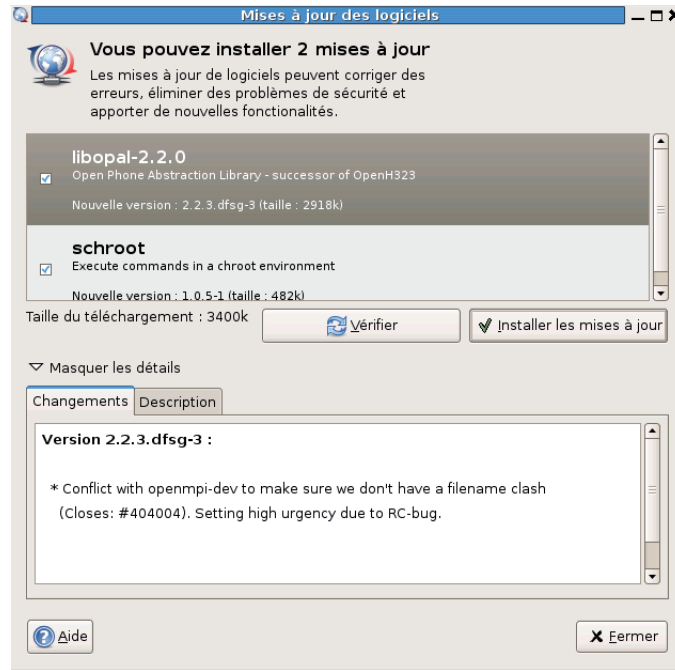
Mises à jour des logiciels

Vous pouvez installer 2 mises à jour

Les mises à jour de logiciels peuvent corriger des erreurs, éliminer des problèmes de sécurité et apporter de nouvelles fonctionalités.

libopal-2.2.0
Open Phone Abstraction Library - successor of OpenH323

Nouvelle version : 2.2.3.dfsg-3 (taille : 2918k)

schroot
Execute commands in a chroot environment

Nouvelle version : 1.0.5-1 (taille : 482k)

Taille du téléchargement : 3400k

Vérifier

Installer les mises à jour

Masquer les détails

Changements | Description

Version 2.2.3.dfsg-3 :

* Conflict with openmpi-dev to make sure we don't have a filename clash (Closes: #404004). Setting high urgency due to RC-bug.

Aide

Fermer